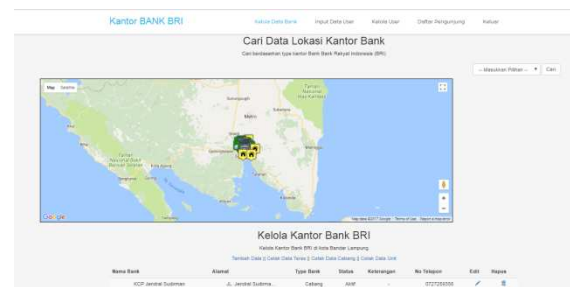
Kantor BANK BRI

Kelola Data Bank   Input Data User   Kelola User   Daftar Pengunjung   Keluar

Cari Data Lokasi Kantor Bank

Cari berdasarkan type kantor Bank Bank Rakyat Indonesia (BRI)

-- Masukkan Pilihan --   Cari

Map   Satelite

Google

Map data ©2017 Google   Terms of Use   Report a map error

Kelola Kantor Bank BRI

Kelola Kantor Bank BRI di kota Bandar Lampung

Tambah Data || Cetak Data Semua || Cetak Data Cabang || Cetak Data Unit

| Nama Bank | Alamat | Type Bank | Status | Keterangan | No Telepon | Edit | Hapus |
|---|---|---|---|---|---|---|---|
| KCP Jendral Sudirman | Jendral Sudirma... | Cabang | Aktif | - | 0727256555 | | |